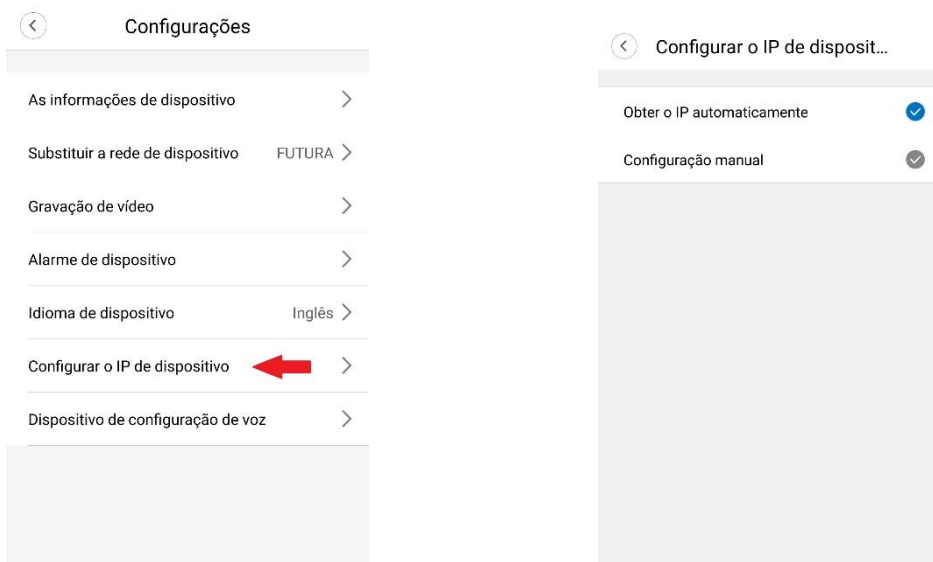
Configurações

As informações de dispositivo

Substituir a rede de dispositivo FUTURA

Gravação de vídeo

Alarme de dispositivo

Idioma de dispositivo Inglês

Configurar o IP de dispositivo

Dispositivo de configuração de voz

Configurar o IP de disposit...

Obter o IP automaticamente

Configuração manual